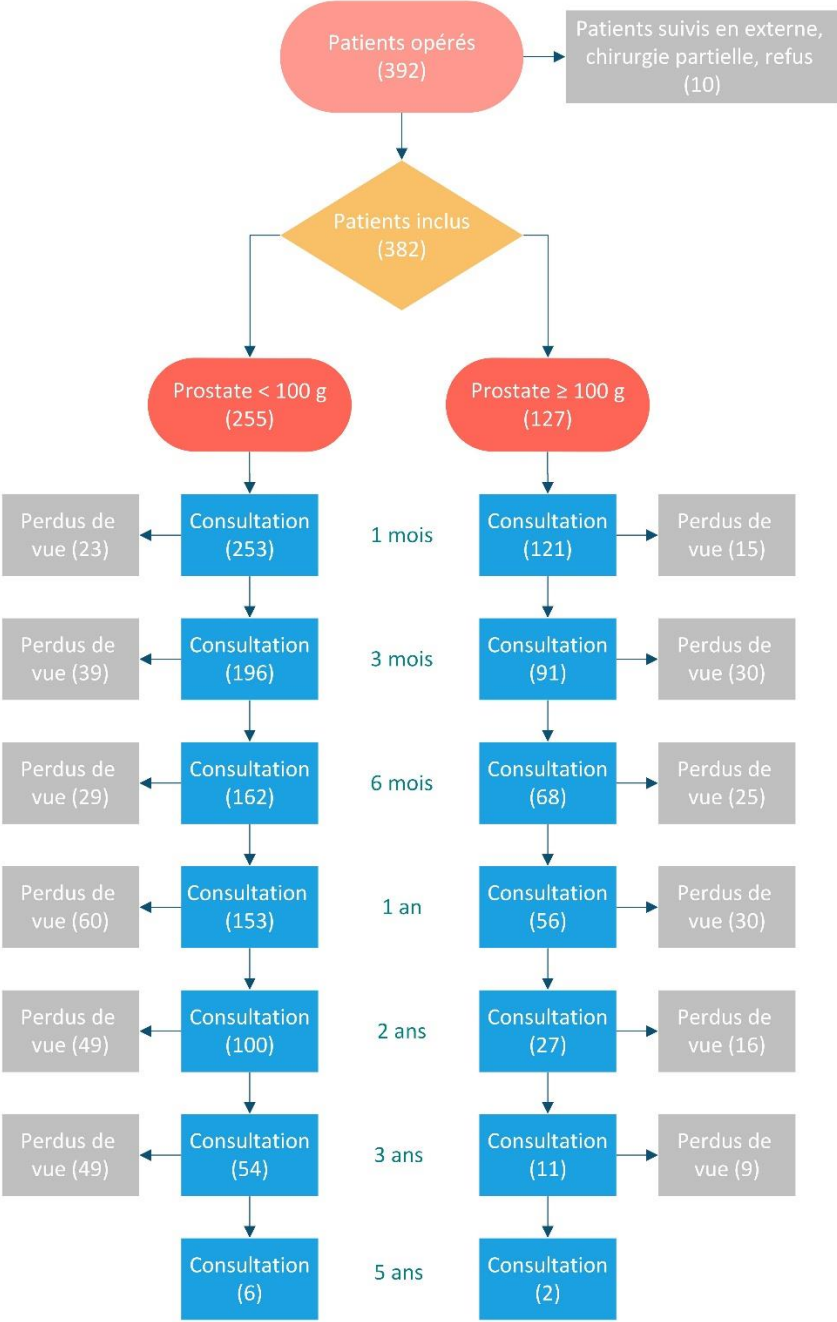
Patients opérés
(392)

Patients suivis en externe, chirurgie partielle, refus
(10)

Patients inclus
(382)

Prostate < 100 g
(255)

Prostate ≥ 100 g
(127)

Perdus de vue (23)
Consultation
(253)
1 mois
Consultation
(121)
Perdus de vue (15)

Perdus de vue (39)
Consultation
(196)
3 mois
Consultation
(91)
Perdus de vue (30)

Perdus de vue (29)
Consultation
(162)
6 mois
Consultation
(68)
Perdus de vue (25)

Perdus de vue (60)
Consultation
(153)
1 an
Consultation
(56)
Perdus de vue (30)

Perdus de vue (49)
Consultation
(100)
2 ans
Consultation
(27)
Perdus de vue (16)

Perdus de vue (49)
Consultation
(54)
3 ans
Consultation
(11)
Perdus de vue (9)

Consultation
(6)
5 ans
Consultation
(2)